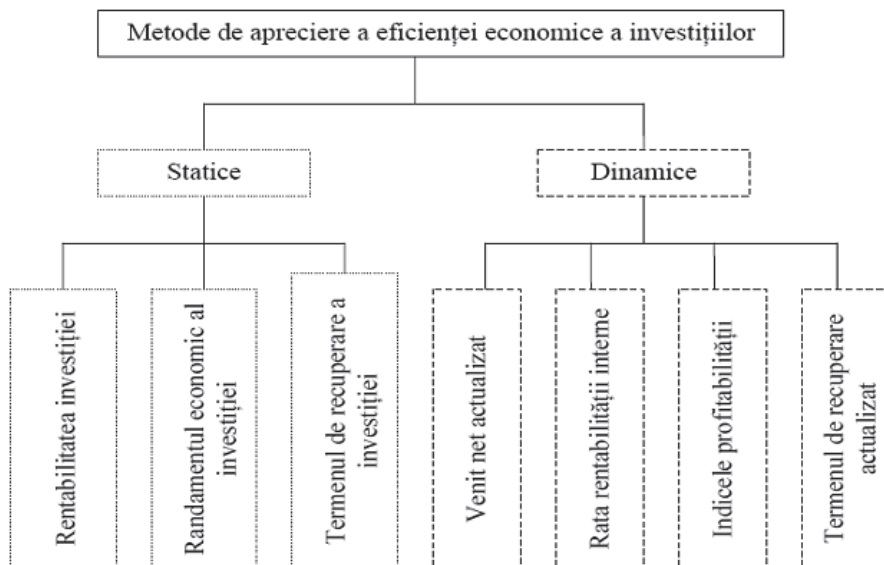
Metode de apreciere a eficienței economice a investițiilor

Statice

Dinamice

Rentabilitatea investiției

Randamentul economic al investiției

Termenul de recuperare a investiției

Venit net actualizat

Rata rentabilității interne

Indicele profitabilității

Termenul de recuperare actualizat